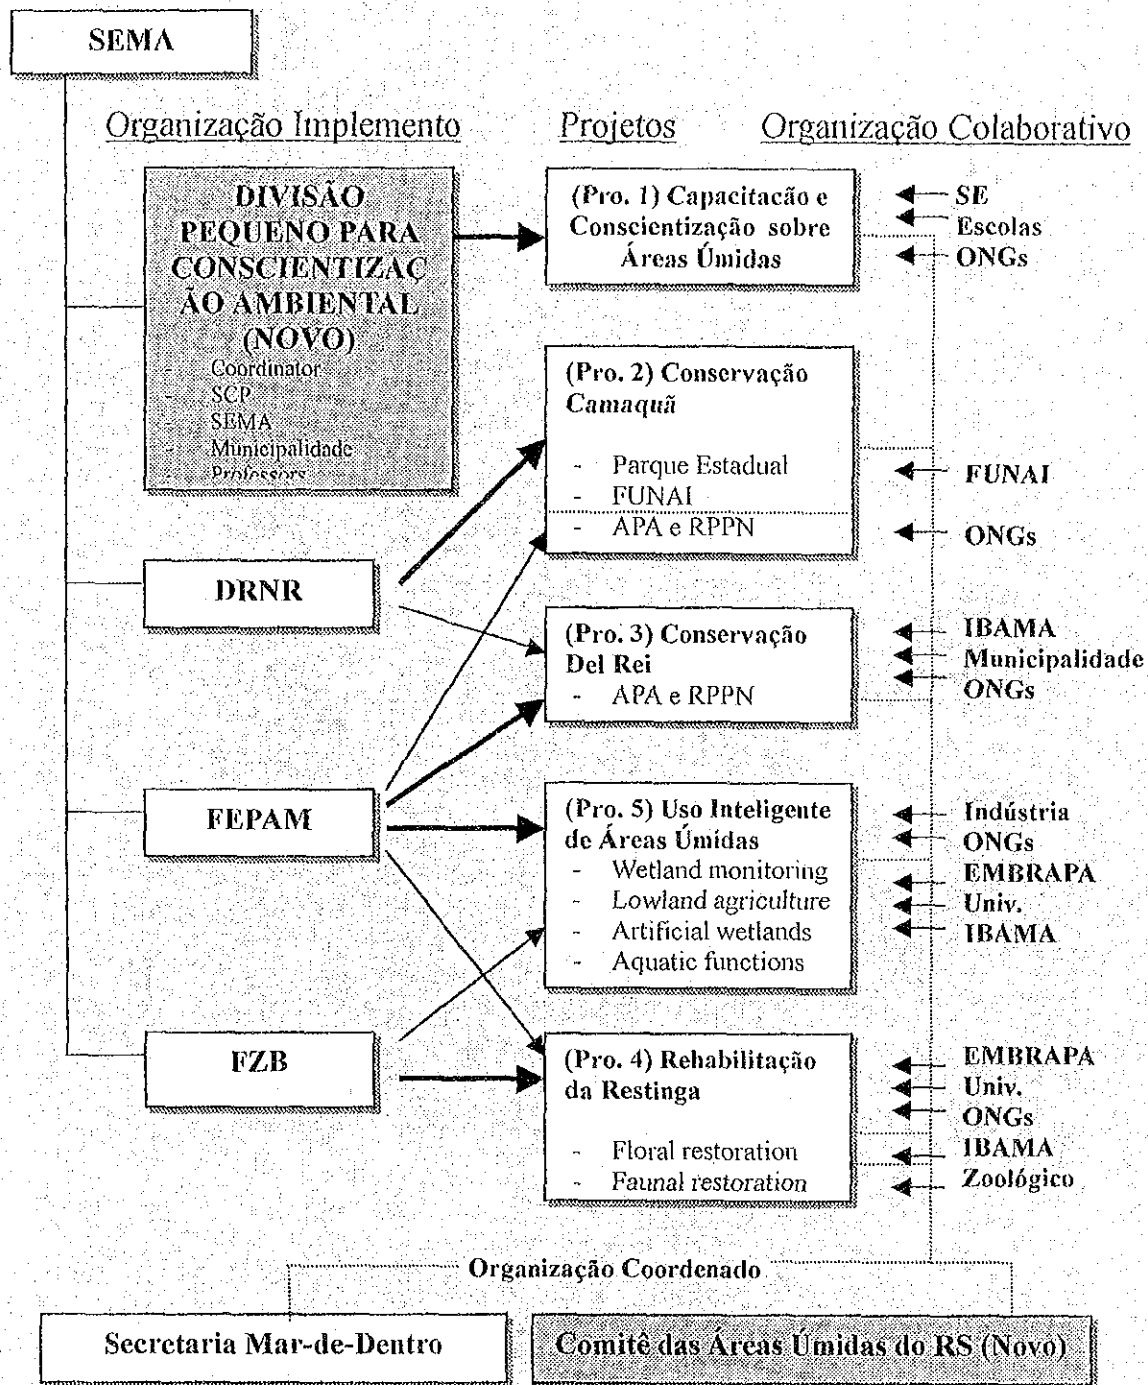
SEMA

Organização Implemento

Projetos

Organização Colaborativo

DIVISÃO PEQUENO PARA CONSCIENTIZAÇÃO AMBIENTAL (NOVO)
- Coordinator
- SCP
- SEMA
- Municipalidade
- Professors

(Pro. 1) Capacitacão e Conscientização sobre Áreas Úmidas

SE
Escolas
ONGs

(Pro. 2) Conservação Camaquã
- Parque Estadual
- FUNAI
- APA e RPPN

FUNAI
ONGs

DRNR

(Pro. 3) Conservação Del Rei
- APA e RPPN

IBAMA
Municipalidade
ONGs

FEPAM

(Pro. 5) Uso Inteligente de Áreas Úmidas
- Wetland monitoring
- Lowland agriculture
- Artificial wetlands
- Aquatic functions

Indústria
ONGs
EMBRAPA
Univ.
IBAMA

FZB

(Pro. 4) Rehabilitação da Restinga
- Floral restoration
- Faunal restoration

EMBRAPA
Univ.
ONGs
IBAMA
Zoológico

Organização Coordenado

Secretaria Mar-de-Dentro

Comitê das Áreas Úmidas do RS (Novo)